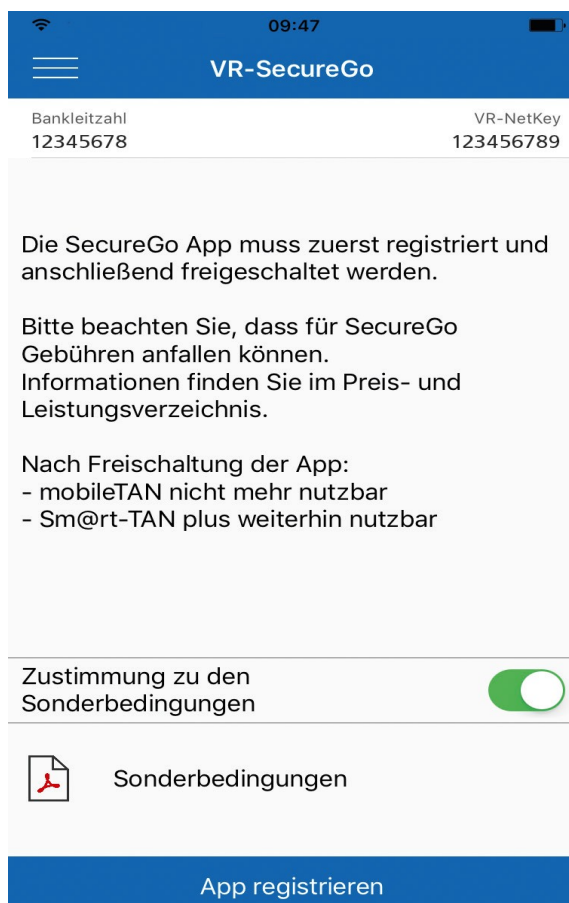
09:47

VR-SecureGo

Bankleitzahl
12345678

VR-NetKey
123456789

Die SecureGo App muss zuerst registriert und anschließend freigeschaltet werden.

Bitte beachten Sie, dass für SecureGo Gebühren anfallen können.
Informationen finden Sie im Preis- und Leistungsverzeichnis.

Nach Freischaltung der App:
- mobileTAN nicht mehr nutzbar
- Sm@rt-TAN plus weiterhin nutzbar

Zustimmung zu den Sonderbedingungen

Sonderbedingungen

App registrieren